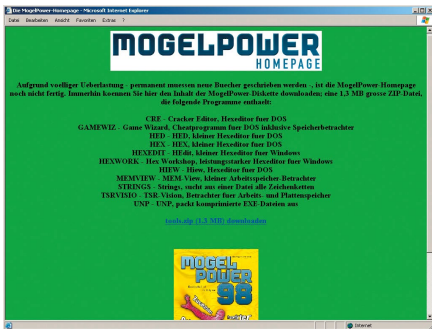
Die MogelPower-Homepage - Microsoft Internet Explorer

Datei Bearbeiten Ansicht Favoriten Extras ?

MOGELPOWER
HOMEPAGE

Aufgrund voelliger Ueberlastung - permanent muessen neue Buecher geschrieben werden -, ist die MogelPower-Homepage noch nicht fertig. Immerhin koennen Sie hier den Inhalt der MogelPower-Diskette downloaden; eine 1,3 MB grosse ZIP-Datei, die folgende Programme enthaelt:

CRE - Cracker Editor, Hexeditor fuer DOS
GAMEWIZ - Game Wizard, Cheatprogramm fuer DOS inklusive Speicherbetrachter
HED - HED, kleiner Hexeditor fuer DOS
HEX - HEX, kleiner Hexeditor fuer DOS
HEXEDIT - HEdit, kleiner Hexeditor fuer Windows
HEXWORK - Hex Workshop, leistungsstarker Hexeditor fuer Windows
HIEW - Hiew, Hexeditor fuer DOS
MEMVIEW - MEM-View, kleiner Arbeitsspeicher-Betrachter
STRINGS - Strings, sucht aus einer Datei alle Zeichenketten
TSRVISIO - TSR Vision, Betrachter fuer Arbeits- und Plattenspeicher
UNP - UNP, packt komprimierte EXE-Dateien aus

tools.zip (1,3 MB) downloaden

MOGEL POWER 98

Internet